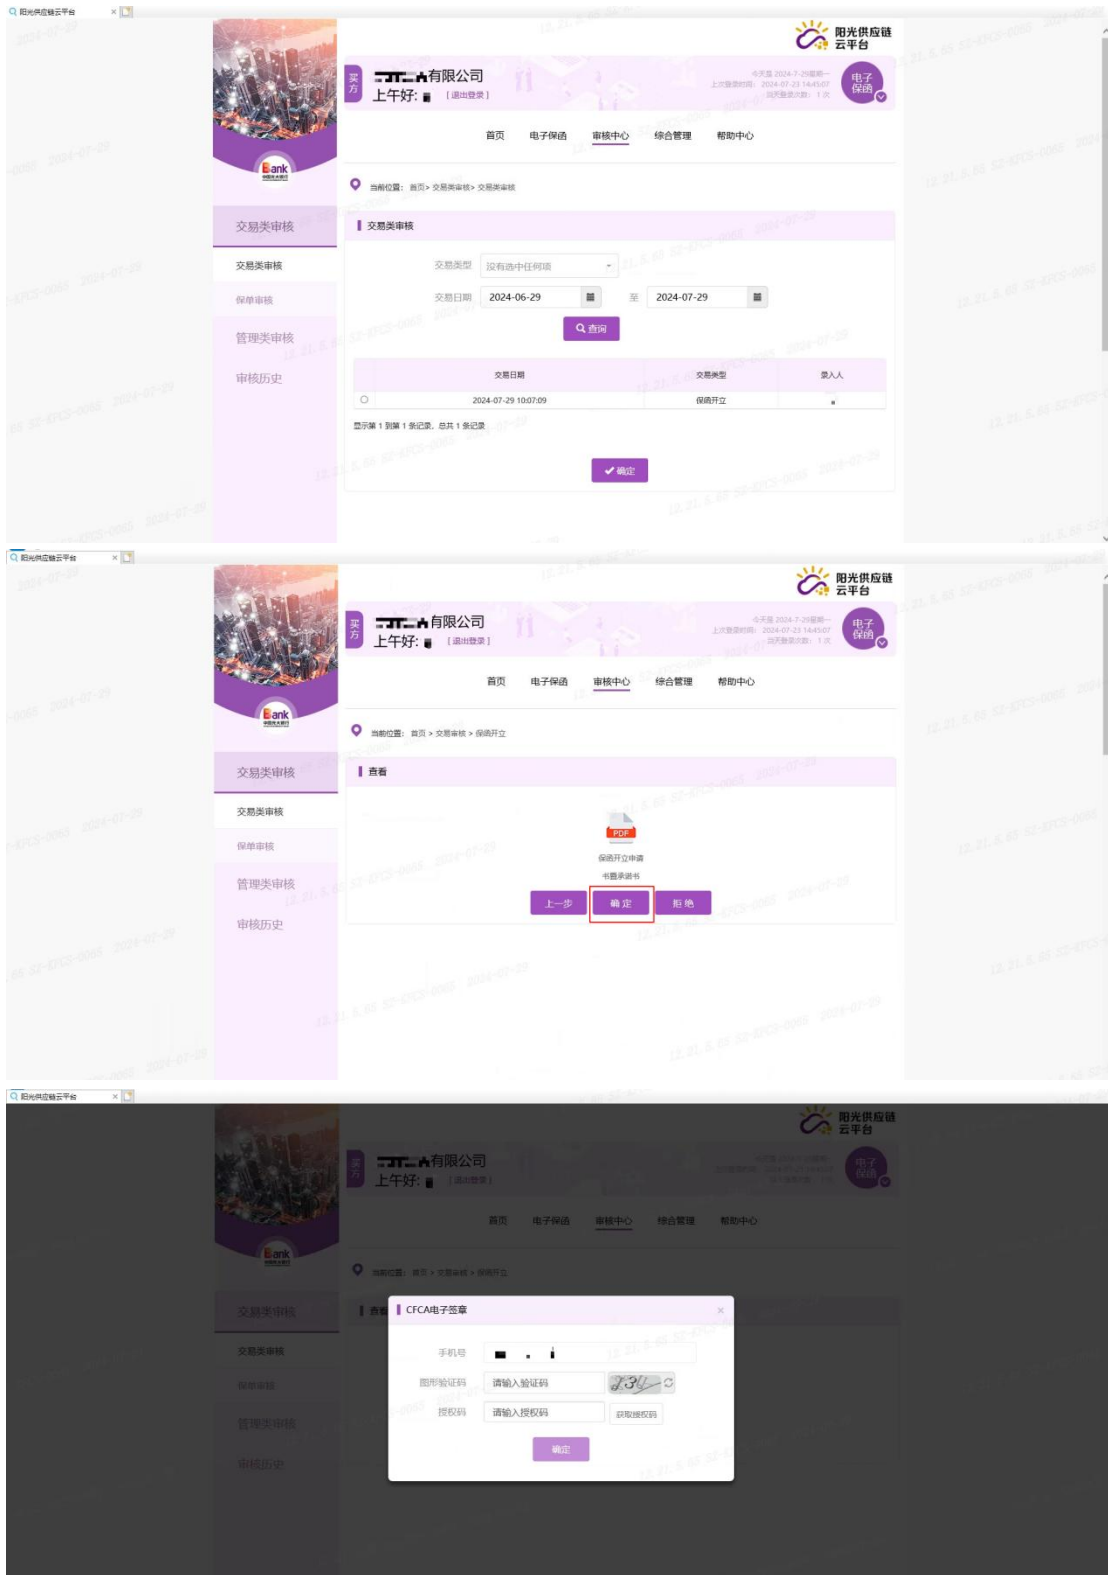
阳光供应链云平台

阳光供应链云平台

买方
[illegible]有限公司
上午好: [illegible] [退出登录]

今天是 2024-7-29星期一
上次登录时间：2024-07-23 14:45:07
当天登录次数：1 次

电子保函

首页 电子保函 审核中心 综合管理 帮助中心

Bank

交易类审核
交易类审核
保单审核
管理类审核
审核历史

当前位置：首页 > 交易类审核 > 交易类审核

交易类审核

交易类型 没有选中任何项
交易日期 2024-06-29 至 2024-07-29
查询

| | 交易日期 | 交易类型 | 录入人 |
|---|---|---|---|
| ○ | 2024-07-29 10:07:09 | 保函开立 | ▪ |

显示第 1 到第 1 条记录，总共 1 条记录

确定

阳光供应链云平台

阳光供应链云平台

买方
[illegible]有限公司
上午好: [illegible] [退出登录]

今天是 2024-7-29星期一
上次登录时间：2024-07-23 14:45:07
当天登录次数：1 次

电子保函

首页 电子保函 审核中心 综合管理 帮助中心

Bank

交易类审核
交易类审核
保单审核
管理类审核
审核历史

当前位置：首页 > 交易审核 > 保函开立

查看

PDF
保函开立申请书暨承诺书

上一步 确定 拒绝

阳光供应链云平台

阳光供应链云平台

买方
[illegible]有限公司
上午好: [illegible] [退出登录]

电子保函

首页 电子保函 审核中心 综合管理 帮助中心

Bank

交易类审核
交易类审核
保单审核
管理类审核
审核历史

当前位置：首页 > 交易审核 > 保函开立

查看

CFCA电子签章 ×

手机号 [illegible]
图形验证码 请输入验证码 73Y
授权码 请输入授权码 获取授权码

确定